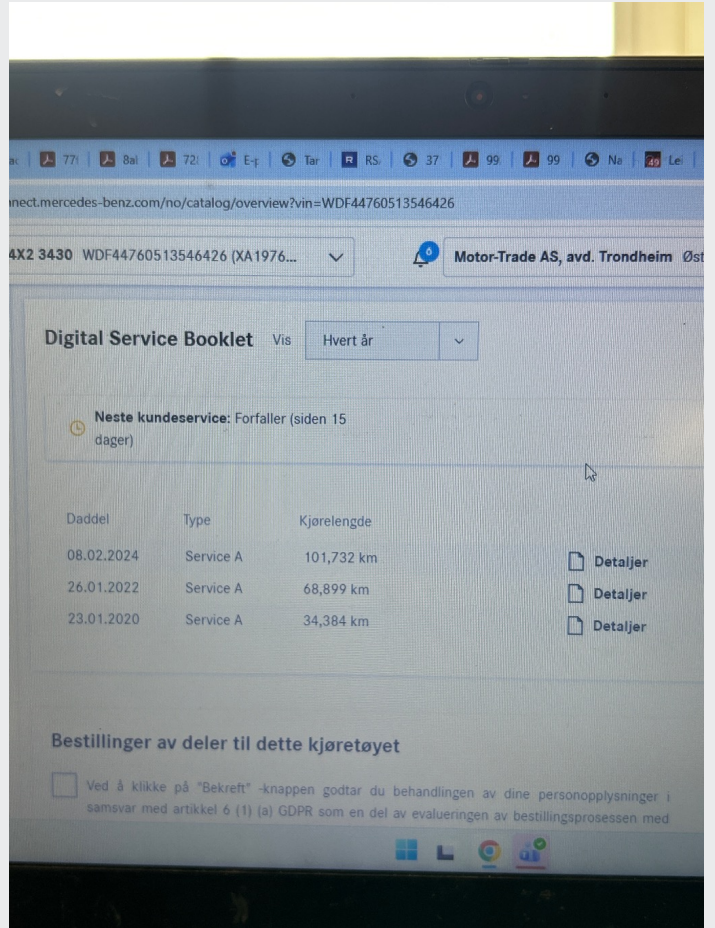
ac | 77( | 8al | 72( | E-| Tar | RS | 37 | 99 | 99 | Na | 49 Le

nect.mercedes-benz.com/no/catalog/overview?vin=WDF44760513546426

4X2 3430 WDF44760513546426 (XA1976...

6

Motor-Trade AS, avd. Trondheim Øst

Digital Service Booklet Vis Hvert år

Neste kundeservice: Forfaller (siden 15 dager)

| Daddel | Type | Kjørelengde | |
|---|---|---|---|
| 08.02.2024 | Service A | 101,732 km | Detaljer |
| 26.01.2022 | Service A | 68,899 km | Detaljer |
| 23.01.2020 | Service A | 34,384 km | Detaljer |

Bestillinger av deler til dette kjøretøyet

Ved å klikke på "Bekreft" -knappen godtar du behandlingen av dine personopplysninger i samsvar med artikkel 6 (1) (a) GDPR som en del av evalueringen av bestillingsprosessen med